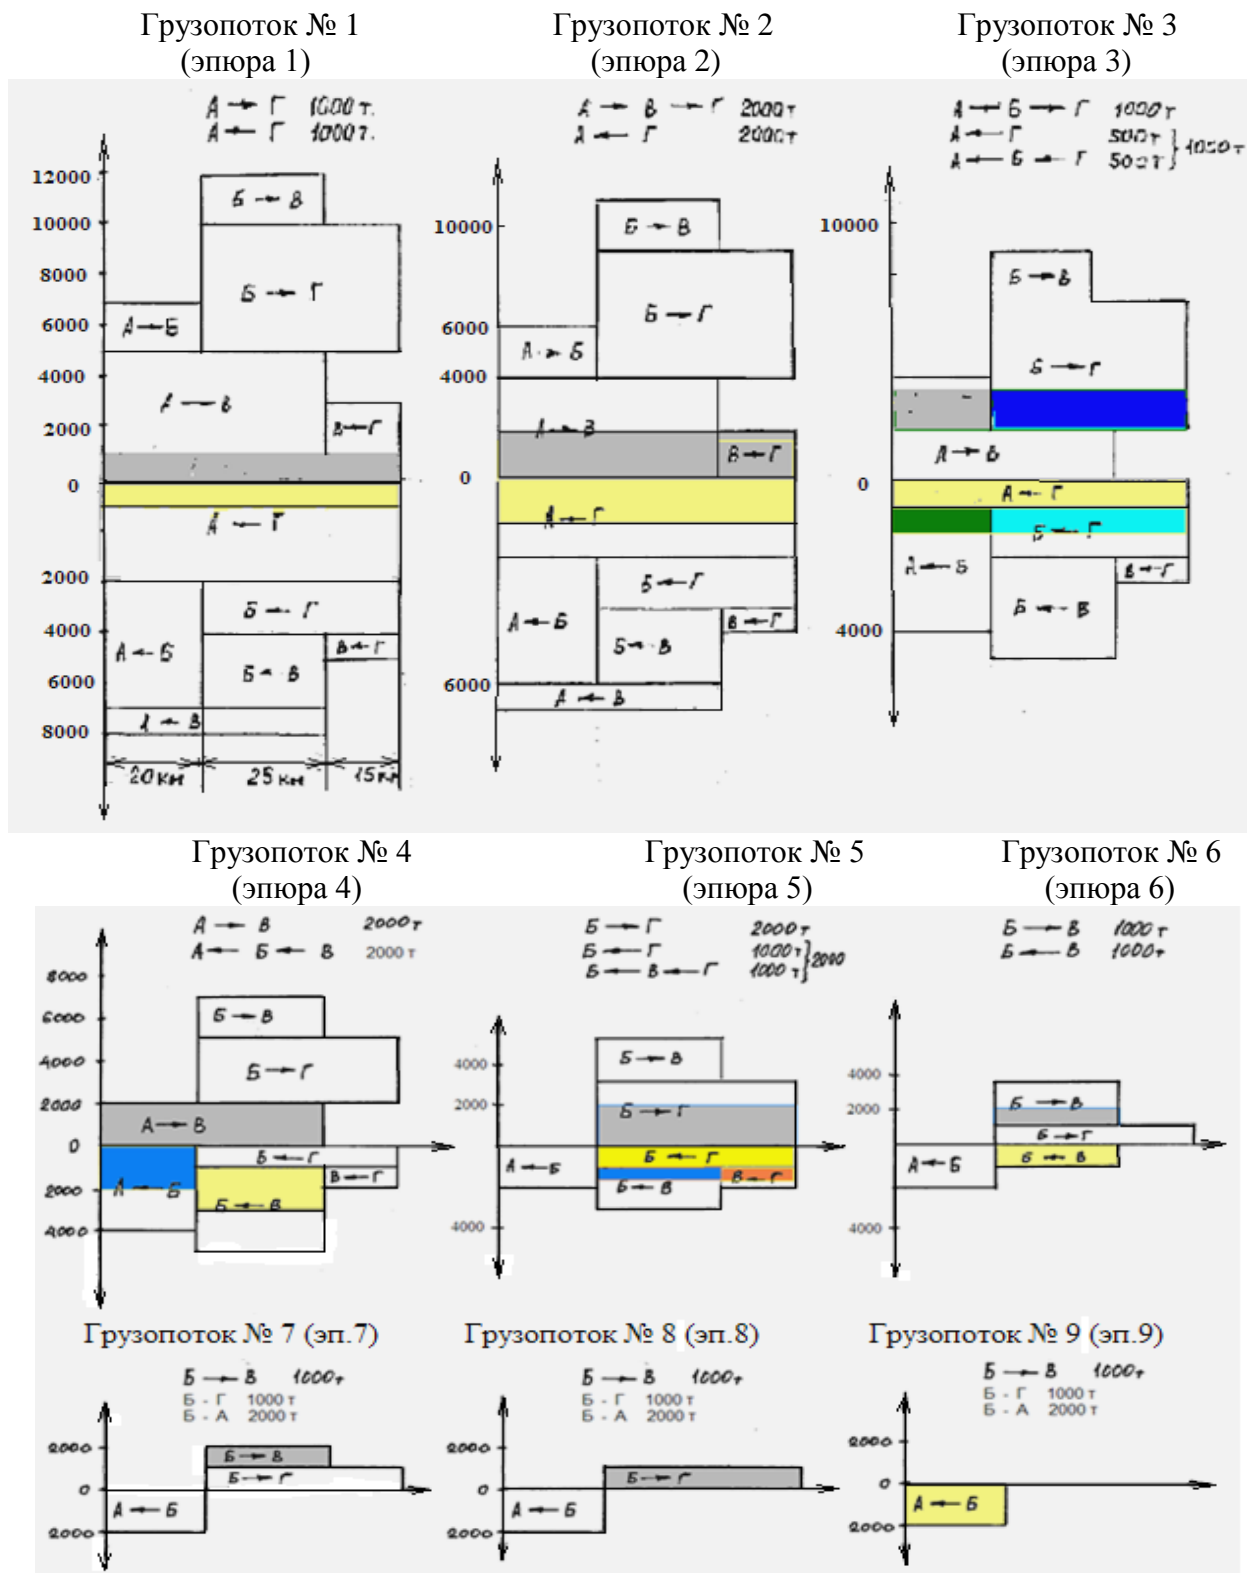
Грузопоток № 1
(эпюра 1)

А → Г 1000 т.
А ← Г 1000 т.

12000
10000
8000
6000
4000
2000
0
2000
4000
6000
8000

Б → В
Б → Г
А → Б
А → В
В → Г
А ← Г
Б ← Г
А ← Б
В ← Г
Б ← В
А ← В
20 км
25 км
15 км

Грузопоток № 2
(эпюра 2)

А → В → Г 2000 т
А ← Г 2000 т

10000
6000
4000
0
6000

Б → В
Б → Г
А → Б
А → В
В → Г
А ← Г
Б ← Г
А ← Б
В ← Г
Б ← В
А ← В

Грузопоток № 3
(эпюра 3)

А → Б → Г 1000 т
А ← Г 500 т
А ← Б ← Г 500 т } 1000 т

10000
0
4000

Б → В
Б → Г
А → В
А ← Г
Б ← Г
А ← Б
В ← Г
Б ← В

Грузопоток № 4
(эпюра 4)

А → В 2000 т
А ← Б ← В 2000 т

8000
6000
4000
2000
0
2000
4000

Б → В
Б → Г
А → В
Б ← Г
А ← Б
В ← Г
Б ← В

Грузопоток № 5
(эпюра 5)

Б → Г 2000 т
Б ← Г 1000 т
Б ← В ← Г 1000 т } 2000

4000
2000
4000

Б → В
Б → Г
А ← Б
Б ← Г
Б ← В
В ← Г

Грузопоток № 6
(эпюра 6)

Б → В 1000 т
Б ← В 1000 т

4000
2000
4000

Б → В
Б → Г
А ← Б
Б ← В

Грузопоток № 7 (эп.7)

Б → В 1000 т
Б - Г 1000 т
Б - А 2000 т

2000
0
2000

Б → В
Б → Г
А ← Б

Грузопоток № 8 (эп.8)

Б → В 1000 т
Б - Г 1000 т
Б - А 2000 т

2000
0
2000

Б → Г
А ← Б

Грузопоток № 9 (эп.9)

Б → В 1000 т
Б - Г 1000 т
Б - А 2000 т

2000
0
2000

А ← Б